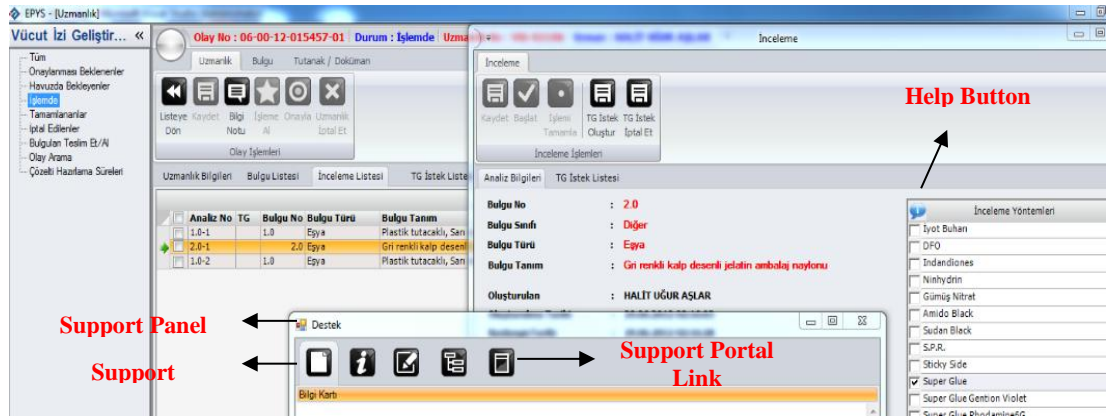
EPYS - [Uzmanlık]

Vücut İzi Geliştir... «

Tüm
Onaylanması Beklenenler
Havuzda Bekleyenler
İşlemde
Tamamlananlar
İptal Edilenler
Bulguları Teslim Et/Al
Olay Arama
Çözelti Hazırlama Süreleri

Olay No : 06-00-12-015457-01 Durum : İşlemde Uzma

Uzmanlık Bulgu Tutanak / Doküman

Listeye Dön Kaydet Bilgi Notu İşleme Al Onayla Uzmanlık İptal Et

Olay İşlemleri

Uzmanlık Bilgileri Bulgu Listesi İnceleme Listesi TG İstek Listesi

| | Analiz No | TG | Bulgu No | Bulgu Türü | Bulgu Tanım |
|---|---|---|---|---|---|
| | 1.0-1 | | 1.0 | Eşya | Plastik tutacaklı, Sarı |
| | 2.0-1 | | 2.0 | Eşya | Gri renkli kalp deseni |
| | 1.0-2 | | 1.0 | Eşya | Plastik tutacaklı, Sarı |

İnceleme

İnceleme

Kaydet Başlat İşlemi Tamamla TG İstek Oluştur TG İstek İptal Et

İnceleme İşlemleri

Analiz Bilgileri TG İstek Listesi

Bulgu No : 2.0
Bulgu Sınıfı : Diğer
Bulgu Türü : Eşya
Bulgu Tanım : Gri renkli kalp desenli jelatin ambalaj naylonu

Oluşturulan : HALİT UĞUR AŞLAR

Help Button

İnceleme Yöntemleri
İyot Buharı
DFO
Indandiones
Ninhydrin
Gümüş Nitrat
Amido Black
Sudan Black
S.P.R.
Sticky Side
Super Glue
Super Glue Gention Violet
Super Glue Rhodamine6G

Support Panel

Support

Destek

Support Portal Link

Bilgi Kartı